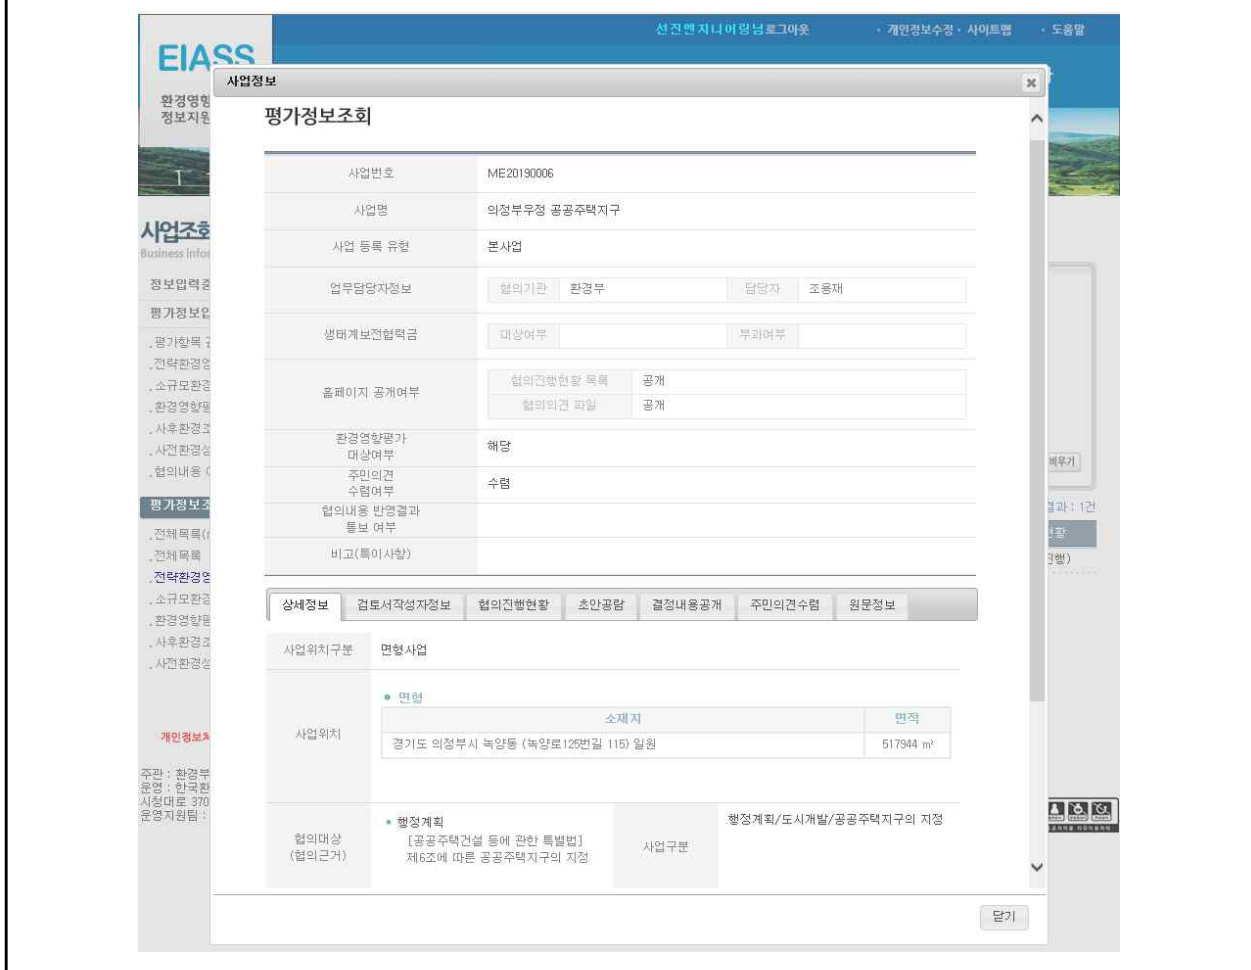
EIASS
환경영향
정보지원

선진엔지니어링님 로그아웃 · 개인정보수정 · 사이트맵 · 도움말

사업조회
Business infor

정보입력
평가정보

. 평가항목
. 전략환경
. 소규모환경
. 환경영향
. 사후환경
. 사전환경
. 협의내용

평가정보조

. 전체목록(
. 전체목록
. 전략환경
. 소규모환경
. 환경영향
. 사후환경
. 사전환경

개인정보

주관 : 환경부
운영 : 한국환
시청대로 370
운영지원팀 :

사업정보

평가정보조회

| 사업번호 | ME20190006 |
|---|---|
| 사업명 | 의정부우정 공공주택지구 |
| 사업 등록 유형 | 본사업 |
| 업무담당자정보 | 협의기관 환경부 담당자 조용재 |
| 생태계보전협력금 | 대상여부 부과여부 |
| 홈페이지 공개여부 | 협의진행현황 목록 공개 / 협의의견 파일 공개 |
| 환경영향평가 대상여부 | 해당 |
| 주민의견 수렴여부 | 수렴 |
| 협의내용 반영결과 통보 여부 | |
| 비고(특이사항) | |

상세정보 | 검토서작성자정보 | 협의진행현황 | 초안공람 | 결정내용공개 | 주민의견수렴 | 원문정보

| 사업위치구분 | 면형 사업 |
|---|---|

사업위치
• 면형

| 소재지 | 면적 |
|---|---|
| 경기도 의정부시 녹양동 (녹양로125번길 115) 일원 | 517944 ㎡ |

협의대상 (협의근거)
• 행정계획
[공공주택건설 등에 관한 특별법]
제6조에 따른 공공주택지구의 지정

사업구분 행정계획/도시개발/공공주택지구의 지정

비우기
결과 : 1건
현황
진행)

닫기